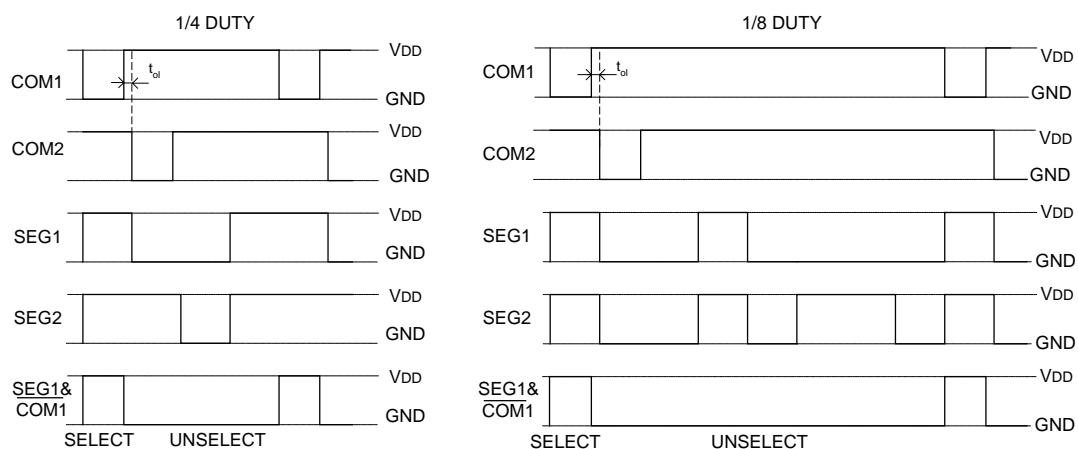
1/4 DUTY

COM1
$t_{ol}$
VDD
GND

COM2
VDD
GND

SEG1
VDD
GND

SEG2
VDD
GND

$\overline{\text{SEG1}}$&
$\overline{\text{COM1}}$
VDD
GND

SELECT UNSELECT

1/8 DUTY

COM1
$t_{ol}$
VDD
GND

COM2
VDD
GND

SEG1
VDD
GND

SEG2
VDD
GND

SEG1&
$\overline{\text{COM1}}$
VDD
GND

SELECT UNSELECT